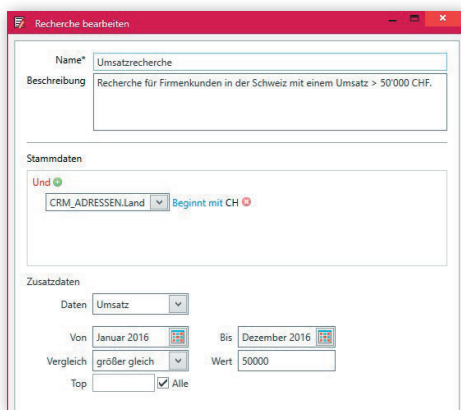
Recherche bearbeiten

Name* Umsatzrecherche

Beschreibung Recherche für Firmenkunden in der Schweiz mit einem Umsatz > 50'000 CHF.

Stammdaten

Und

CRM_ADRESSEN.Land Beginnt mit CH

Zusatzdaten

Daten Umsatz

Von Januar 2016 Bis Dezember 2016

Vergleich größer gleich Wert 50000

Top Alle